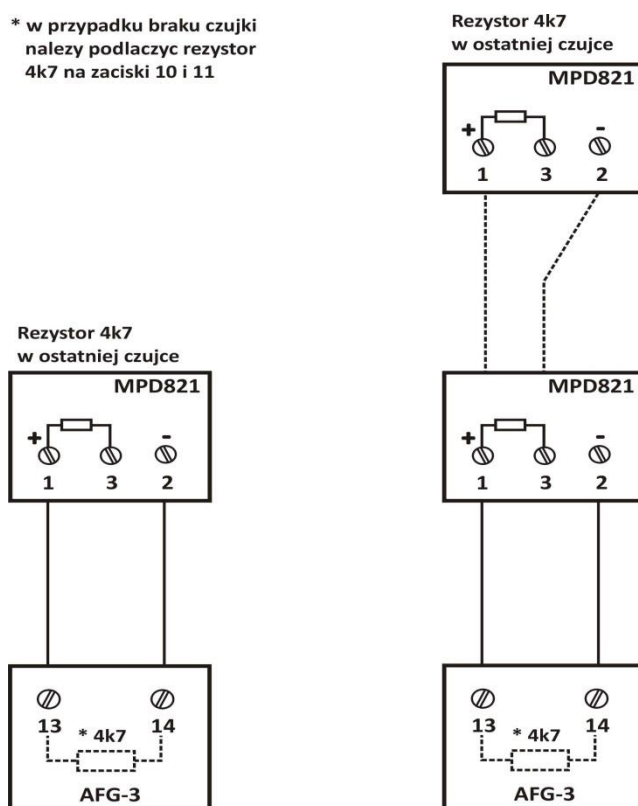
* w przypadku braku czujki nalezy podlaczyc rezystor 4k7 na zaciski 10 i 11

Rezystor 4k7
w ostatniej czujce

MPD821
+ 1 3 - 2

MPD821
+ 1 3 - 2

Rezystor 4k7
w ostatniej czujce

MPD821
+ 1 3 - 2

13 14
* 4k7
AFG-3

13 14
* 4k7
AFG-3